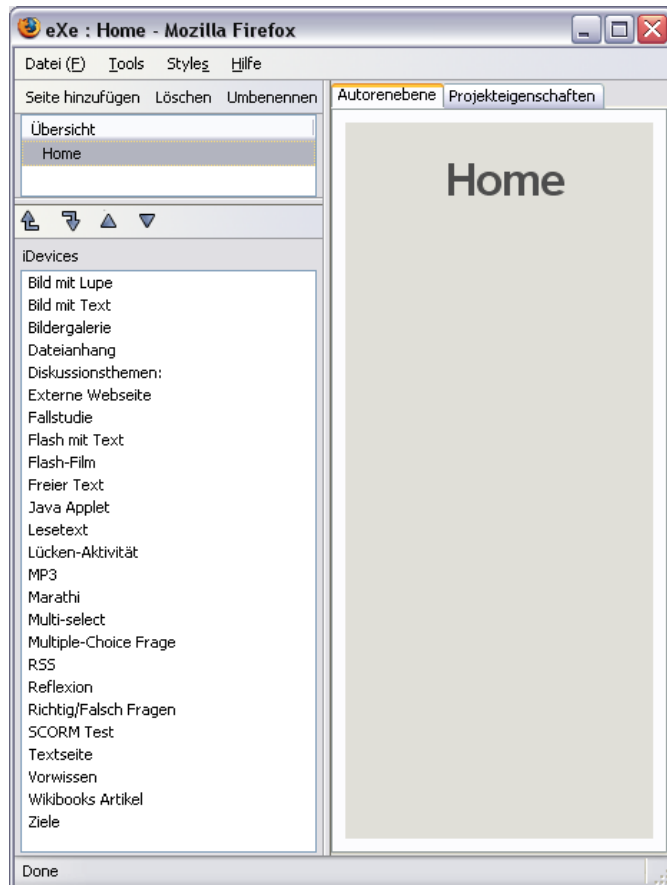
eXe : Home - Mozilla Firefox

Datei (F) Tools Styles Hilfe

Seite hinzufügen Löschen Umbenennen

Autorenebene Projekteigenschaften

Übersicht
Home

Home

iDevices

Bild mit Lupe
Bild mit Text
Bildergalerie
Dateianhang
Diskussionsthemen:
Externe Webseite
Fallstudie
Flash mit Text
Flash-Film
Freier Text
Java Applet
Lesetext
Lücken-Aktivität
MP3
Marathi
Multi-select
Multiple-Choice Frage
RSS
Reflexion
Richtig/Falsch Fragen
SCORM Test
Textseite
Vorwissen
Wikibooks Artikel
Ziele

Done